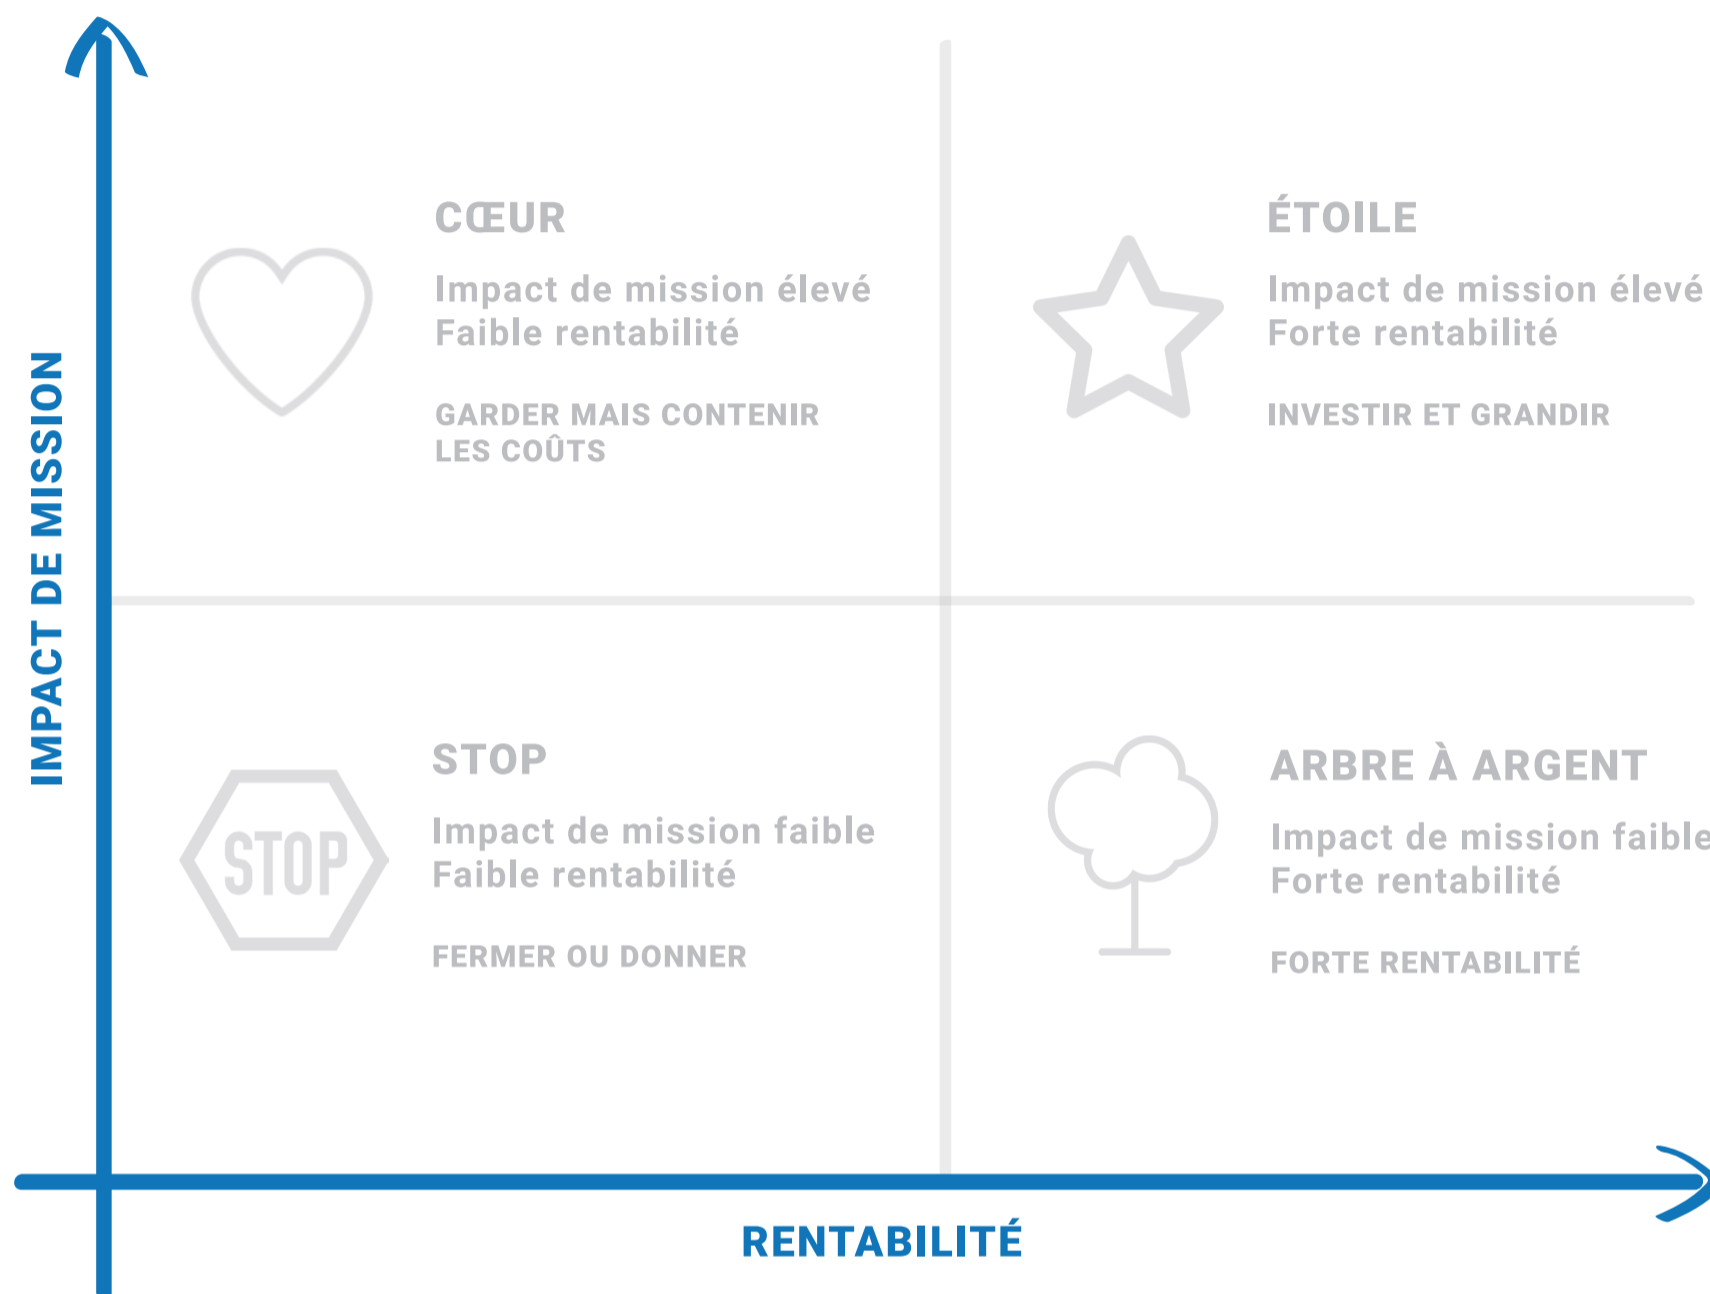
IMPACT DE MISSION

CŒUR

Impact de mission élevé
Faible rentabilité

GARDER MAIS CONTENIR LES COÛTS

ÉTOILE

Impact de mission élevé
Forte rentabilité

INVESTIR ET GRANDIR

STOP

STOP

Impact de mission faible
Faible rentabilité

FERMER OU DONNER

ARBRE À ARGENT

Impact de mission faible
Forte rentabilité

FORTE RENTABILITÉ

RENTABILITÉ